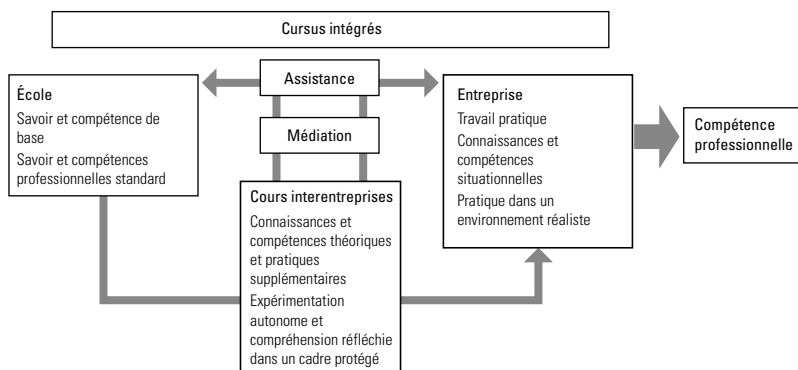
Cursus intégrés

Assistance

Médiation

École
Savoir et compétence de base
Savoir et compétences professionnelles standard

Cours interentreprises
Connaissances et compétences théoriques et pratiques supplémentaires
Expérimentation autonome et compréhension réfléchie dans un cadre protégé

Entreprise
Travail pratique
Connaissances et compétences situationnelles
Pratique dans un environnement réaliste

Compétence professionnelle